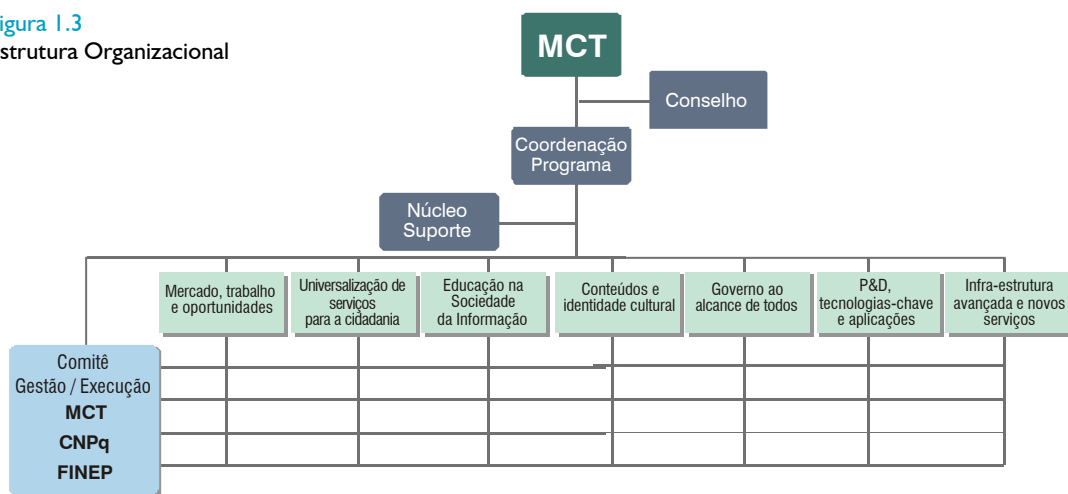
igura 1.3
strutura Organizacional

MCT

Conselho

Coordenação Programa

Núcleo Suporte

Mercado, trabalho e oportunidades

Universalização de serviços para a cidadania

Educação na Sociedade da Informação

Conteúdos e identidade cultural

Governo ao alcance de todos

P&D, tecnologias-chave e aplicações

Infra-estrutura avançada e novos serviços

Comitê Gestão / Execução
MCT
CNPq
FINEP